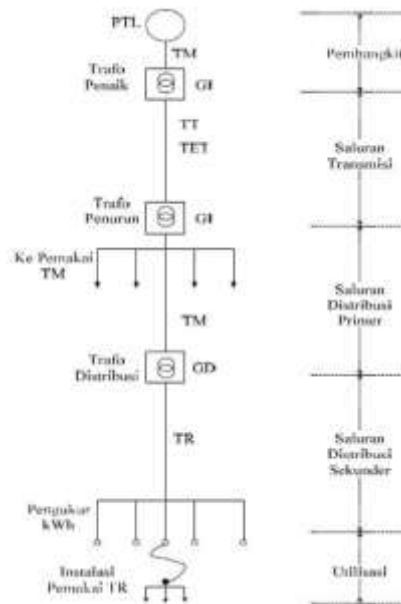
PTL

TM

Trafo Penaik

GI

TT

TET

Trafo Penurun

GI

Ke Pemakai TM

TM

Trafo Distribusi

GD

TR

Pengukur kWh

Instalasi Pemakai TR

Pembangkit

Saluran Transmisi

Saluran Distribusi Primer

Saluran Distribusi Sekunder

Utilisasi